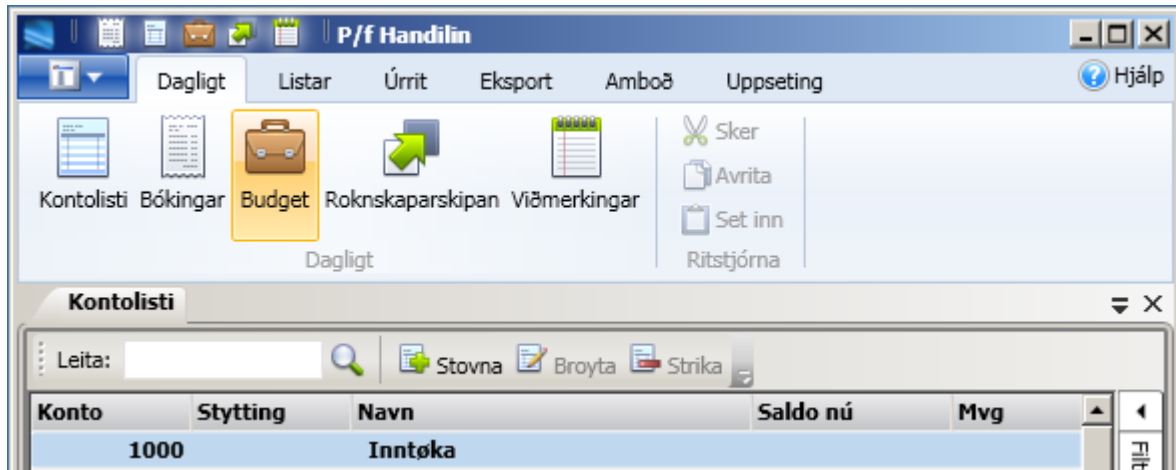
P/f Handilin

Dagligt Listar Úrrit Eksport Amboð Uppseting Hjálp

Kontolisti Bókingar Budget Roknskaparskipan Viðmerkingar

Dagligt

Sker
Avrita
Set inn

Ritstjórna

Kontolisti

Leita: Stovna Broyta Strika

| Konto | Stytting | Navn | Saldo nú | Mvg |
|---|---|---|---|---|
| 1000 | | Inntøka | | |

Filt